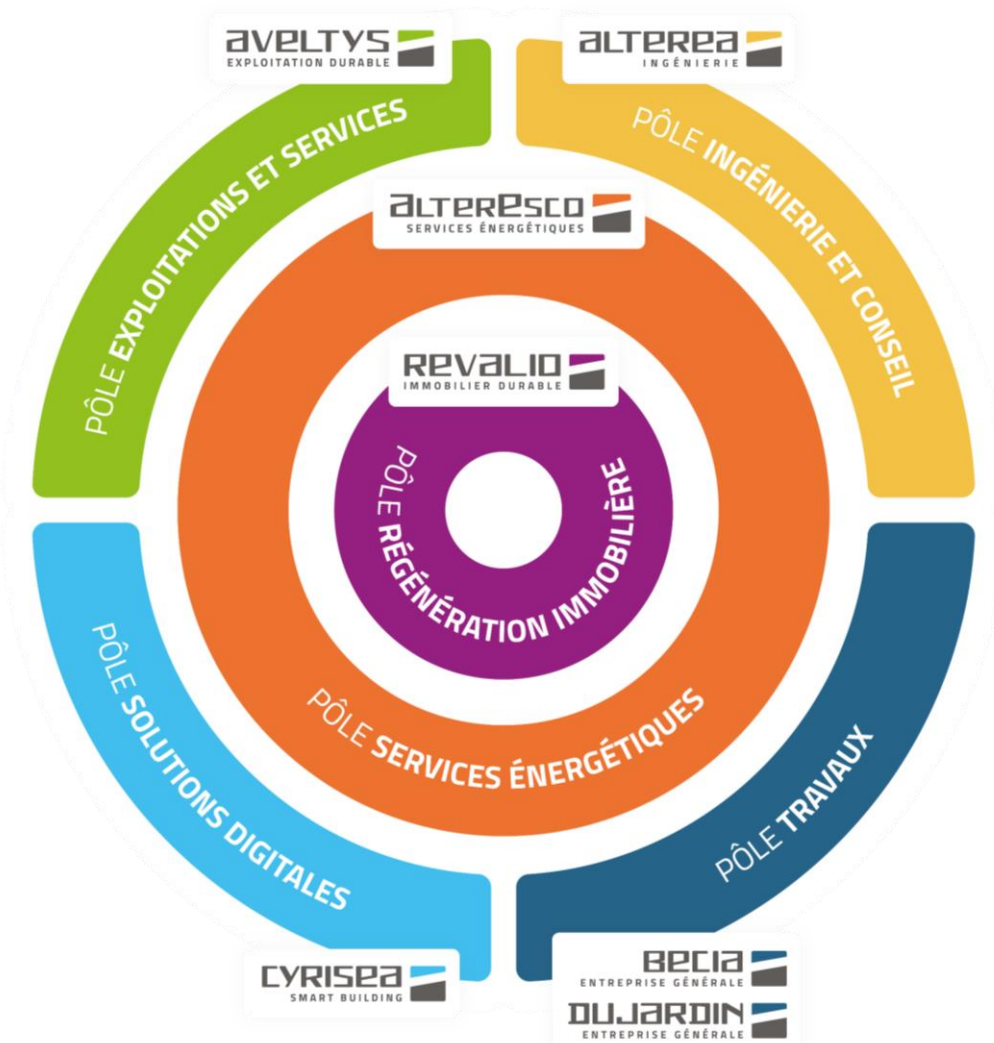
AVELTYS
EXPLOITATION DURABLE

ALTEREA
INGÉNIERIE

PÔLE EXPLOITATIONS ET SERVICES

PÔLE INGÉNIERIE ET CONSEIL

ALTERESCO
SERVICES ÉNERGÉTIQUES

REVALIO
IMMOBILIER DURABLE

PÔLE RÉGÉNÉRATION IMMOBILIÈRE

PÔLE SERVICES ÉNERGÉTIQUES

PÔLE SOLUTIONS DIGITALES

PÔLE TRAVAUX

CYRISEA
SMART BUILDING

BECIA
ENTREPRISE GÉNÉRALE

DUJARDIN
ENTREPRISE GÉNÉRALE